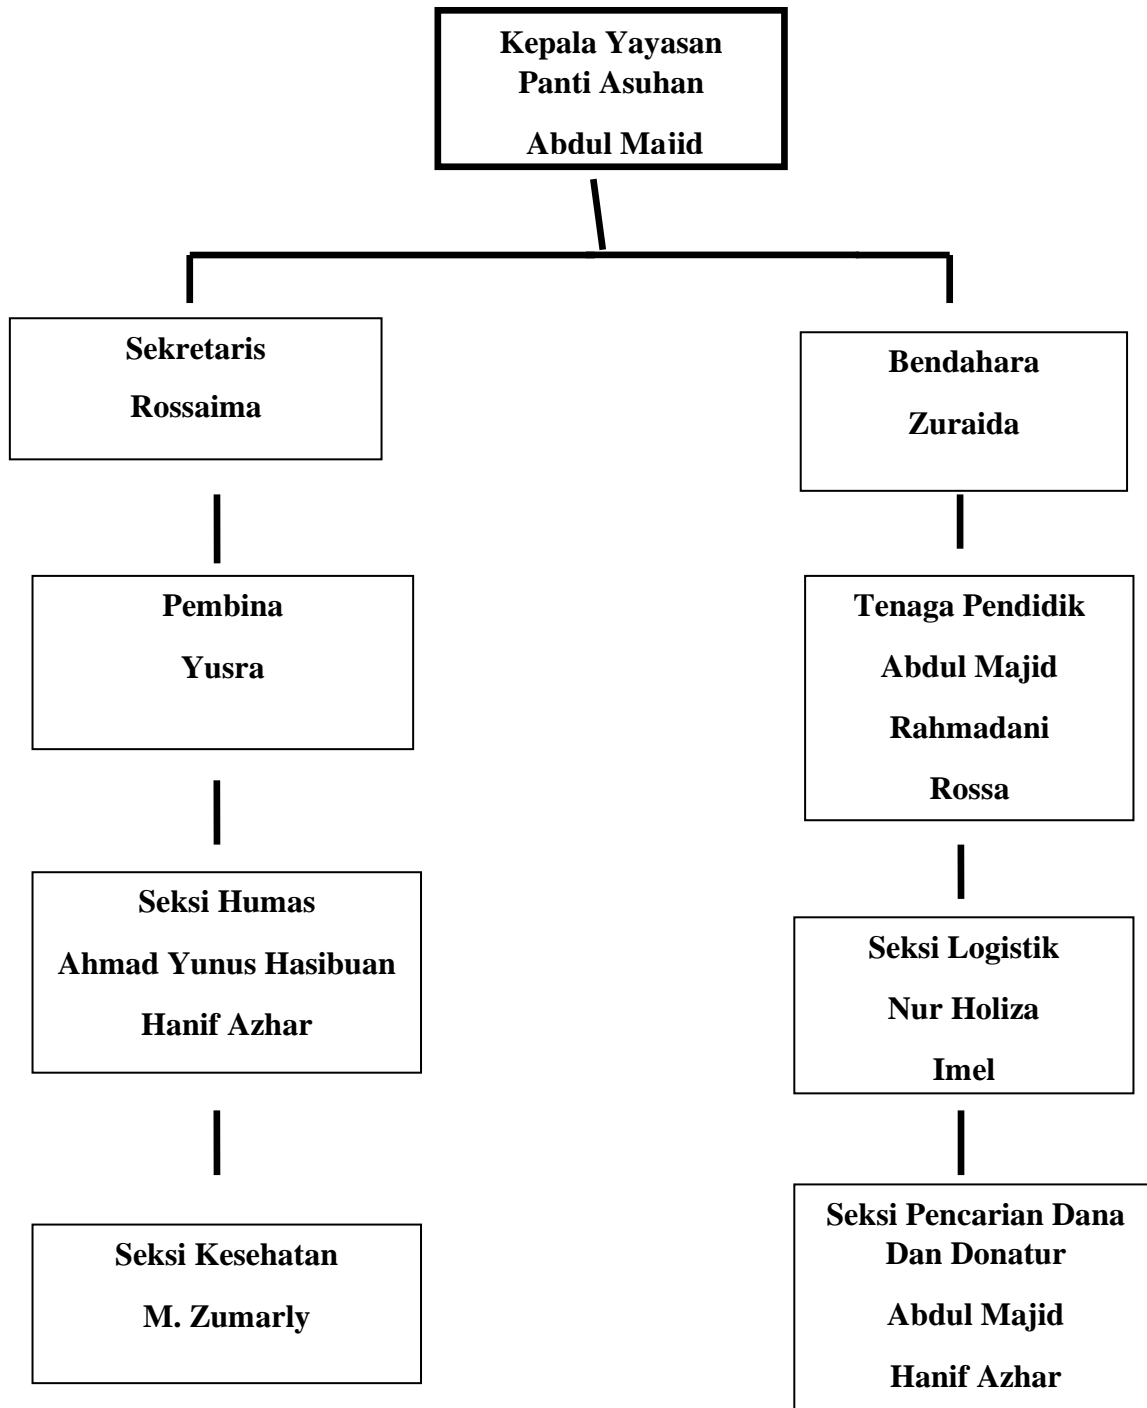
Kepala Yayasan Panti Asuhan

Abdul Majid

Sekretaris

Rossaima

Bendahara

Zuraida

Pembina

Yusra

Tenaga Pendidik

Abdul Majid

Rahmadani

Rossa

Seksi Humas

Ahmad Yunus Hasibuan

Hanif Azhar

Seksi Logistik

Nur Holiza

Imel

Seksi Kesehatan

M. Zumarly

Seksi Pencarian Dana Dan Donatur

Abdul Majid

Hanif Azhar